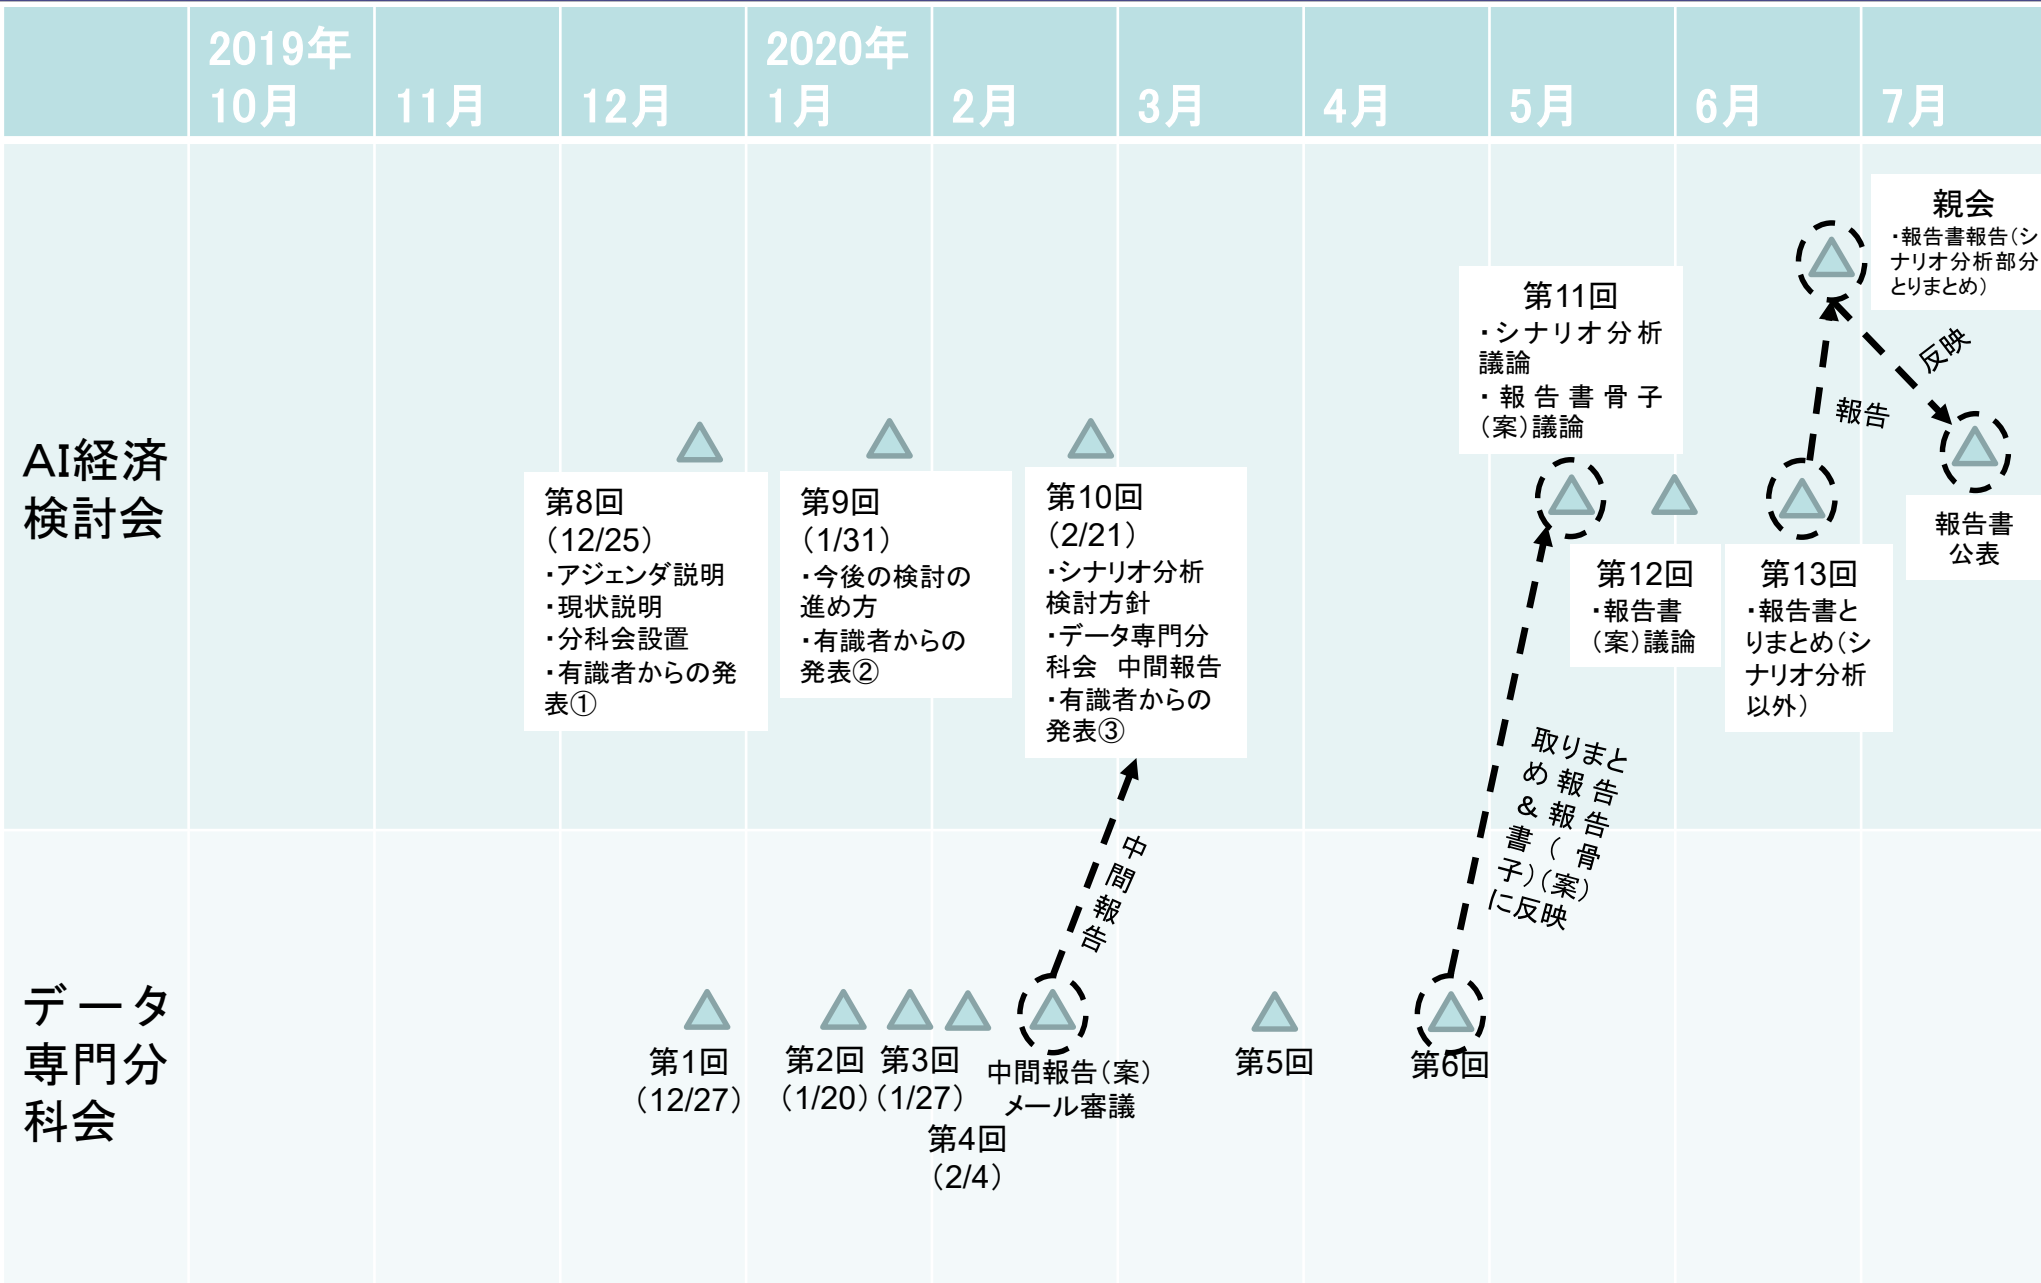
| | 2019年 10月 | 11月 | 12月 | 2020年 1月 | 2月 | 3月 | 4月 | 5月 | 6月 | 7月 |
|---|---|---|---|---|---|---|---|---|---|---|

親会
・報告書報告（シナリオ分析部分とりまとめ）

第11回
・シナリオ分析議論
・報告書骨子（案）議論

反映

報告

AI経済検討会

第8回
（12/25）
・アジェンダ説明
・現状説明
・分科会設置
・有識者からの発表①

第9回
（1/31）
・今後の検討の進め方
・有識者からの発表②

第10回
（2/21）
・シナリオ分析検討方針
・データ専門分科会 中間報告
・有識者からの発表③

第12回
・報告書（案）議論

第13回
・報告書とりまとめ（シナリオ分析以外）

報告書公表

取りまとめ報告＆報告書（骨子）（案）に反映

中間報告

データ専門分科会

第1回
（12/27）

第2回
（1/20）

第3回
（1/27）

第4回
（2/4）

中間報告（案）
メール審議

第5回

第6回